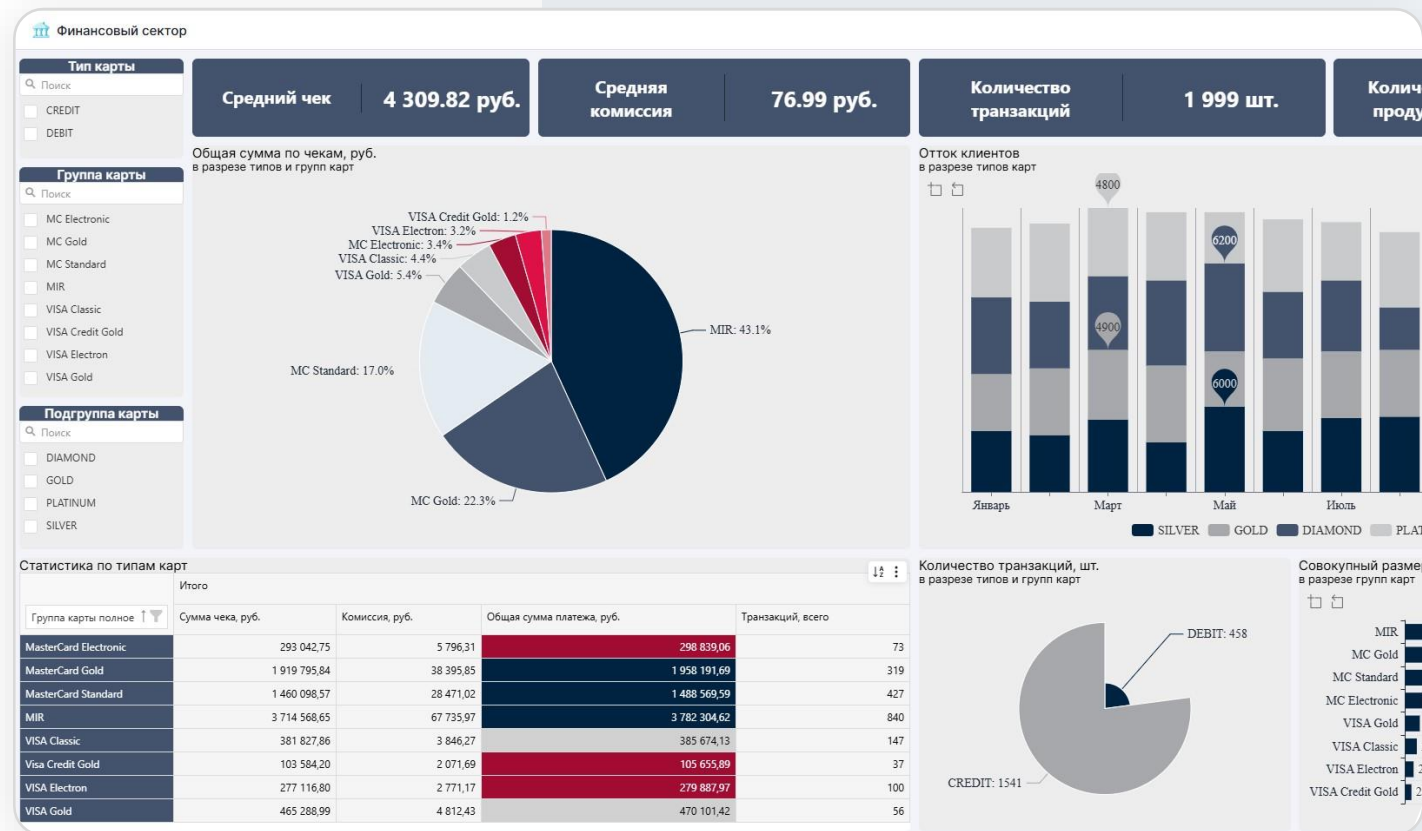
Финансовый сектор

Тип карты
Поиск
CREDIT
DEBIT

Группа карты
Поиск
MC Electronic
MC Gold
MC Standard
MIR
VISA Classic
VISA Credit Gold
VISA Electron
VISA Gold

Подгруппа карты
Поиск
DIAMOND
GOLD
PLATINUM
SILVER

Средний чек 4 309.82 руб.

Средняя комиссия 76.99 руб.

Количество транзакций 1 999 шт.

Колич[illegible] проду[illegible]

Общая сумма по чекам, руб.
в разрезе типов и групп карт

VISA Credit Gold: 1.2%
VISA Electron: 3.2%
MC Electronic: 3.4%
VISA Classic: 4.4%
VISA Gold: 5.4%
MIR: 43.1%
MC Standard: 17.0%
MC Gold: 22.3%

Отток клиентов
в разрезе типов карт

4800
6200
4900
6000
Январь
Март
Май
Июль

SILVER GOLD DIAMOND PLAT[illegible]

Статистика по типам карт

| Группа карты полное | Итого Сумма чека, руб. | Комиссия, руб. | Общая сумма платежа, руб. | Транзакций, всего |
|---|---|---|---|---|
| MasterCard Electronic | 293 042,75 | 5 796,31 | 298 839,06 | 73 |
| MasterCard Gold | 1 919 795,84 | 38 395,85 | 1 958 191,69 | 319 |
| MasterCard Standard | 1 460 098,57 | 28 471,02 | 1 488 569,59 | 427 |
| MIR | 3 714 568,65 | 67 735,97 | 3 782 304,62 | 840 |
| VISA Classic | 381 827,86 | 3 846,27 | 385 674,13 | 147 |
| Visa Credit Gold | 103 584,20 | 2 071,69 | 105 655,89 | 37 |
| VISA Electron | 277 116,80 | 2 771,17 | 279 887,97 | 100 |
| VISA Gold | 465 288,99 | 4 812,43 | 470 101,42 | 56 |

Количество транзакций, шт.
в разрезе типов и групп карт

DEBIT: 458
CREDIT: 1541

Совокупный разме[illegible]
в разрезе групп карт

MIR
MC Gold
MC Standard
MC Electronic
VISA Gold
VISA Classic
VISA Electron 2
VISA Credit Gold 2